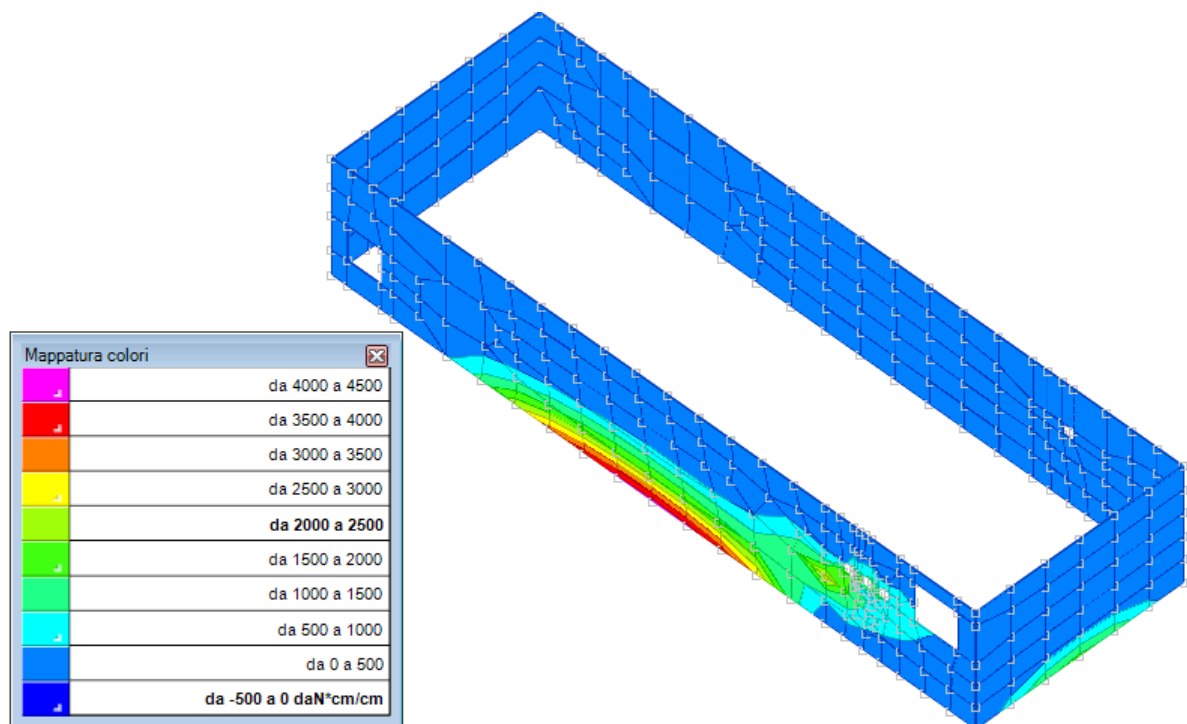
Mappatura colori

| | |
|---|---|
| | da 4000 a 4500 |
| | da 3500 a 4000 |
| | da 3000 a 3500 |
| | da 2500 a 3000 |
| | **da 2000 a 2500** |
| | da 1500 a 2000 |
| | da 1000 a 1500 |
| | da 500 a 1000 |
| | da 0 a 500 |
| | **da -500 a 0 daN\*cm/cm** |